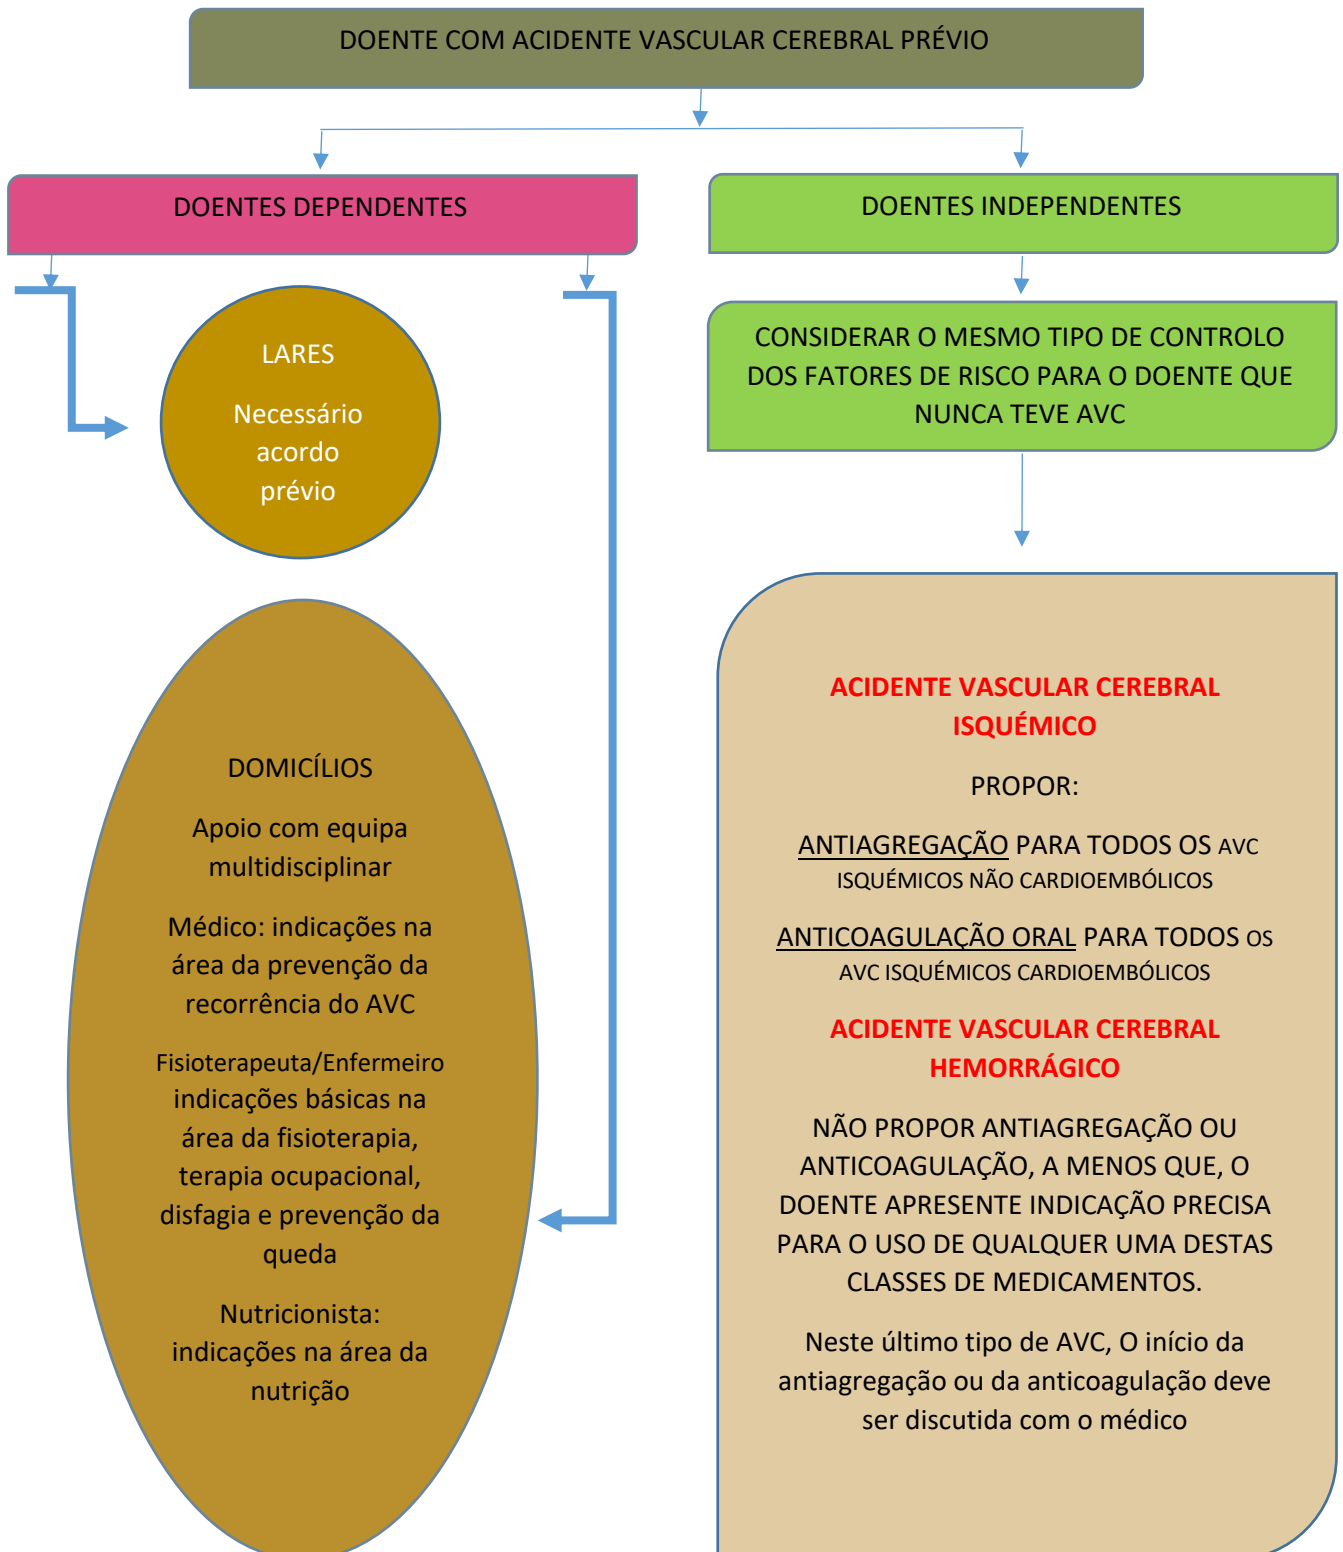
DOENTE COM ACIDENTE VASCULAR CEREBRAL PRÉVIO

DOENTES DEPENDENTES

LARES

Necessário acordo prévio

DOMICÍLIOS

Apoio com equipa multidisciplinar

Médico: indicações na área da prevenção da recorrência do AVC

Fisioterapeuta/Enfermeiro indicações básicas na área da fisioterapia, terapia ocupacional, disfagia e prevenção da queda

Nutricionista: indicações na área da nutrição

DOENTES INDEPENDENTES

CONSIDERAR O MESMO TIPO DE CONTROLO DOS FATORES DE RISCO PARA O DOENTE QUE NUNCA TEVE AVC

ACIDENTE VASCULAR CEREBRAL ISQUÉMICO

PROPOR:

ANTIAGREGAÇÃO PARA TODOS OS AVC ISQUÉMICOS NÃO CARDIOEMBÓLICOS

ANTICOAGULAÇÃO ORAL PARA TODOS OS AVC ISQUÉMICOS CARDIOEMBÓLICOS

ACIDENTE VASCULAR CEREBRAL HEMORRÁGICO

NÃO PROPOR ANTIAGREGAÇÃO OU ANTICOAGULAÇÃO, A MENOS QUE, O DOENTE APRESENTE INDICAÇÃO PRECISA PARA O USO DE QUALQUER UMA DESTAS CLASSES DE MEDICAMENTOS.

Neste último tipo de AVC, O início da antiagregação ou da anticoagulação deve ser discutida com o médico